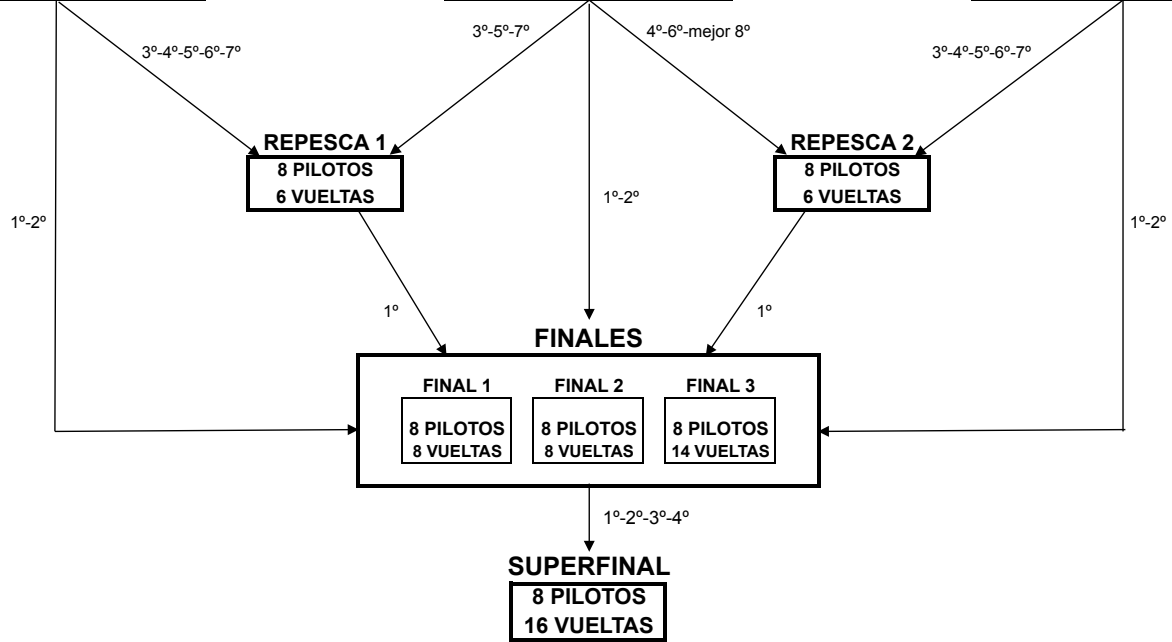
3º-4º-5º-6º-7º

3º-5º-7º

4º-6º-mejor 8º

3º-4º-5º-6º-7º

REPESCA 1
8 PILOTOS
6 VUELTAS

REPESCA 2
8 PILOTOS
6 VUELTAS

1º-2º

1º-2º

1º-2º

1º

1º

FINALES

FINAL 1
8 PILOTOS
8 VUELTAS

FINAL 2
8 PILOTOS
8 VUELTAS

FINAL 3
8 PILOTOS
14 VUELTAS

1º-2º-3º-4º

SUPERFINAL
8 PILOTOS
16 VUELTAS